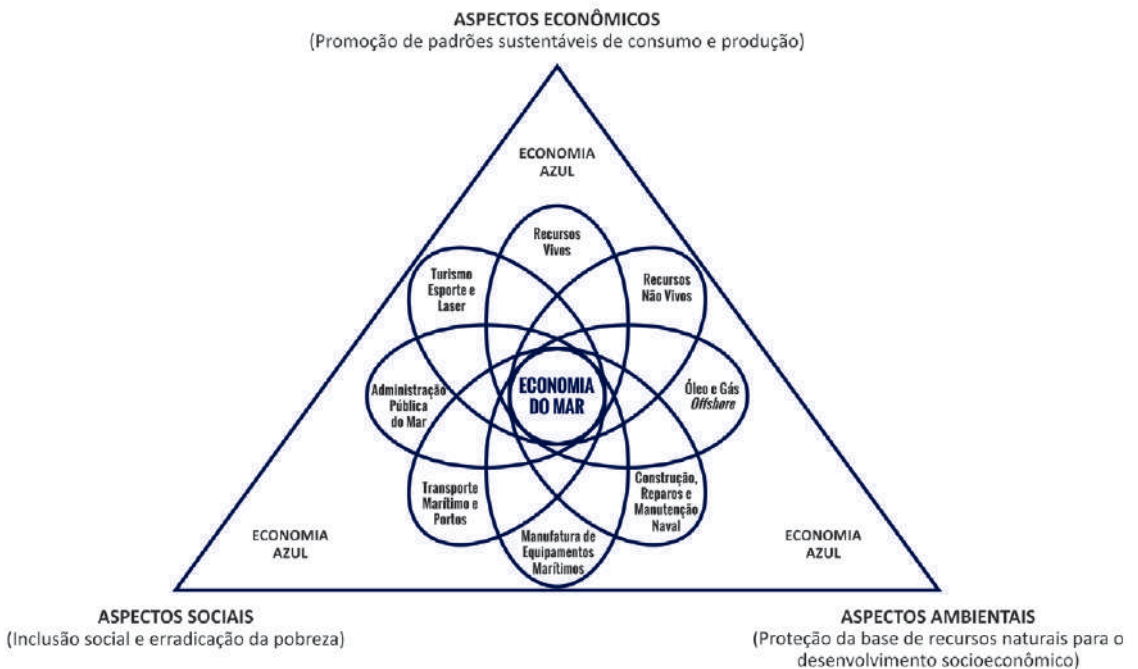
ASPECTOS ECONÔMICOS
(Promoção de padrões sustentáveis de consumo e produção)

ECONOMIA AZUL

Recursos Vivos

Turismo Esporte e Laser

Recursos Não Vivos

Administração Pública do Mar

ECONOMIA DO MAR

Óleo e Gás *Offshore*

Transporte Marítimo e Portos

Construção, Reparos e Manutenção Naval

Manufatura de Equipamentos Marítimos

ECONOMIA AZUL

ECONOMIA AZUL

ASPECTOS SOCIAIS
(Inclusão social e erradicação da pobreza)

ASPECTOS AMBIENTAIS
(Proteção da base de recursos naturais para o desenvolvimento socioeconômico)